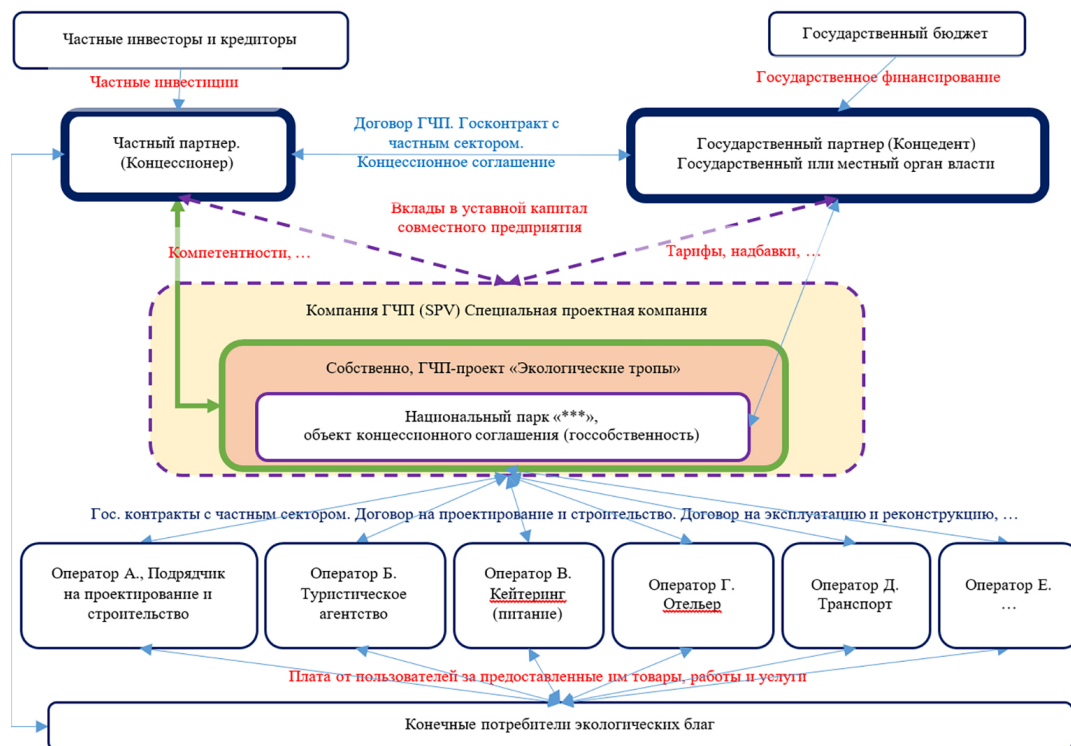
Частные инвесторы и кредиторы

Государственный бюджет

Частные инвестиции

Государственное финансирование

Частный партнер. (Концессионер)

Договор ГЧП. Госконтракт с частным сектором. Концессионное соглашение

Государственный партнер (Концедент) Государственный или местный орган власти

Вклады в уставной капитал совместного предприятия

Компетентности, …

Тарифы, надбавки, …

Компания ГЧП (SPV) Специальная проектная компания

Собственно, ГЧП-проект «Экологические тропы»

Национальный парк «***», объект концессионного соглашения (госсобственность)

Гос. контракты с частным сектором. Договор на проектирование и строительство. Договор на эксплуатацию и реконструкцию, …

Оператор А., Подрядчик на проектирование и строительство

Оператор Б. Туристическое агентство

Оператор В. Кейтеринг (питание)

Оператор Г. Отельер

Оператор Д. Транспорт

Оператор Е. …

Плата от пользователей за предоставленные им товары, работы и услуги

Конечные потребители экологических благ